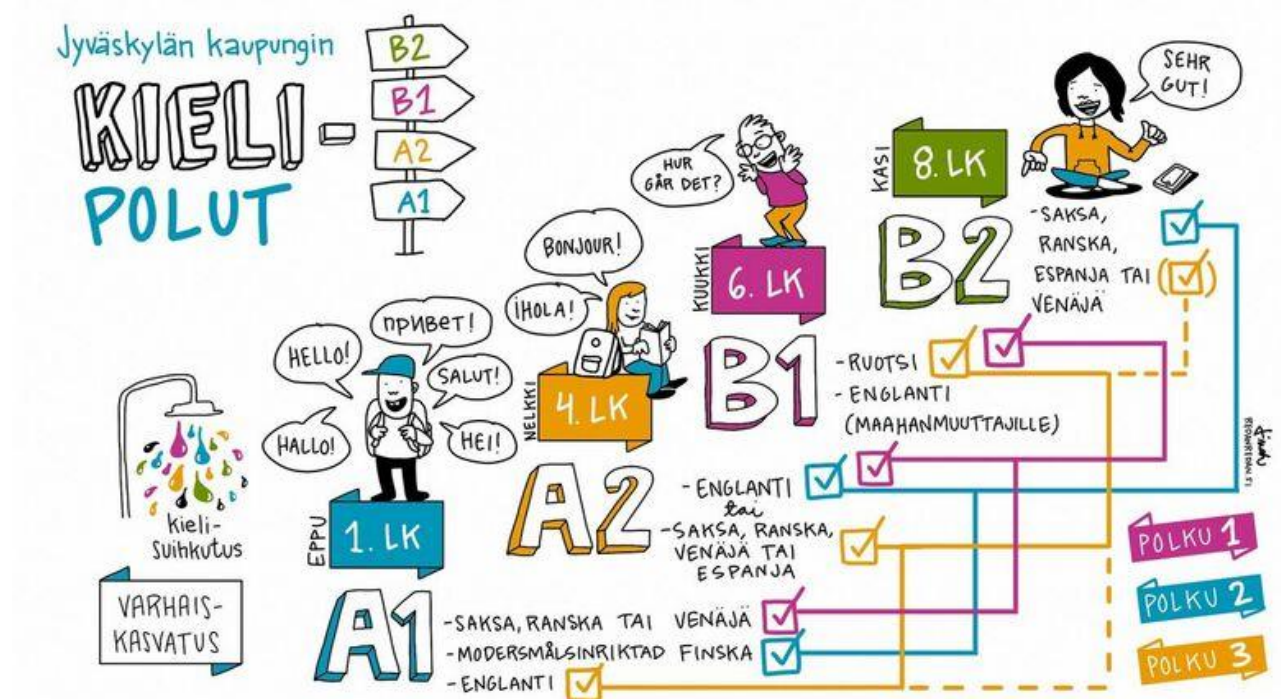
Jyväskylän kaupungin

KIELI-
POLUT

B2
B1
A2
A1

SEHR GUT!

KASI
8. LK

B2
-SAKSA, RANSKA, ESPANJA TAI VENÄJÄ

HUR GÅR DET?

KUUKKI
6. LK

BONJOUR!
¡HOLA!

NELKKI
4. LK

B1
-RUOTSI
-ENGLANTI (MAAHANMUUTTAJILLE)

привет!
HELLO!
SALUT!
HALLO!
HEI!

EPPU
1. LK

kieli-suihkutus

VARHAIS-KASVATUS

A2
-ENGLANTI
tai
-SAKSA, RANSKA, VENÄJÄ TAI ESPANJA

A1
-SAKSA, RANSKA TAI VENÄJÄ
-MODERSMÅLSINRIKTAD FINSKA
-ENGLANTI

POLKU 1
POLKU 2
POLKU 3